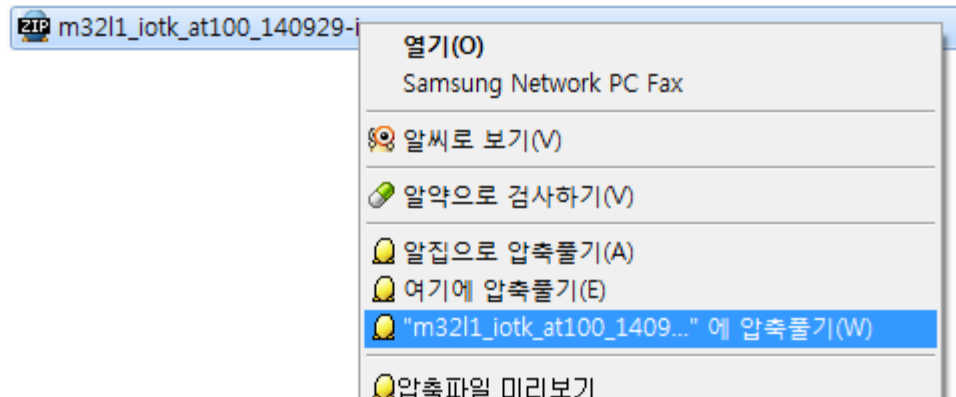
ZIP m32l1_iotk_at100_140929-i

열기(O)
Samsung Network PC Fax

알씨로 보기(V)

알약으로 검사하기(V)

알집으로 압축풀기(A)
여기에 압축풀기(E)
"m32l1_iotk_at100_1409..." 에 압축풀기(W)

압축파일 미리보기